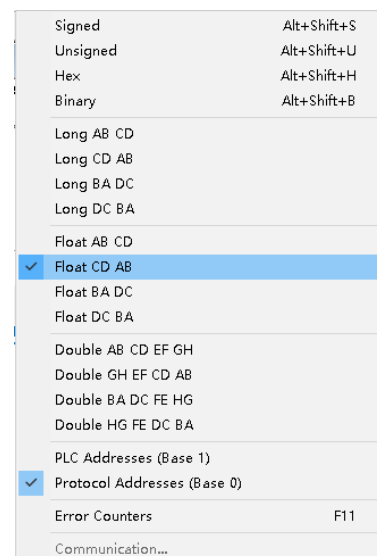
Signed Alt+Shift+S
Unsigned Alt+Shift+U
Hex Alt+Shift+H
Binary Alt+Shift+B

Long AB CD
Long CD AB
Long BA DC
Long DC BA

Float AB CD
✓ Float CD AB
Float BA DC
Float DC BA

Double AB CD EF GH
Double GH EF CD AB
Double BA DC FE HG
Double HG FE DC BA

PLC Addresses (Base 1)
✓ Protocol Addresses (Base 0)

Error Counters F11

Communication...